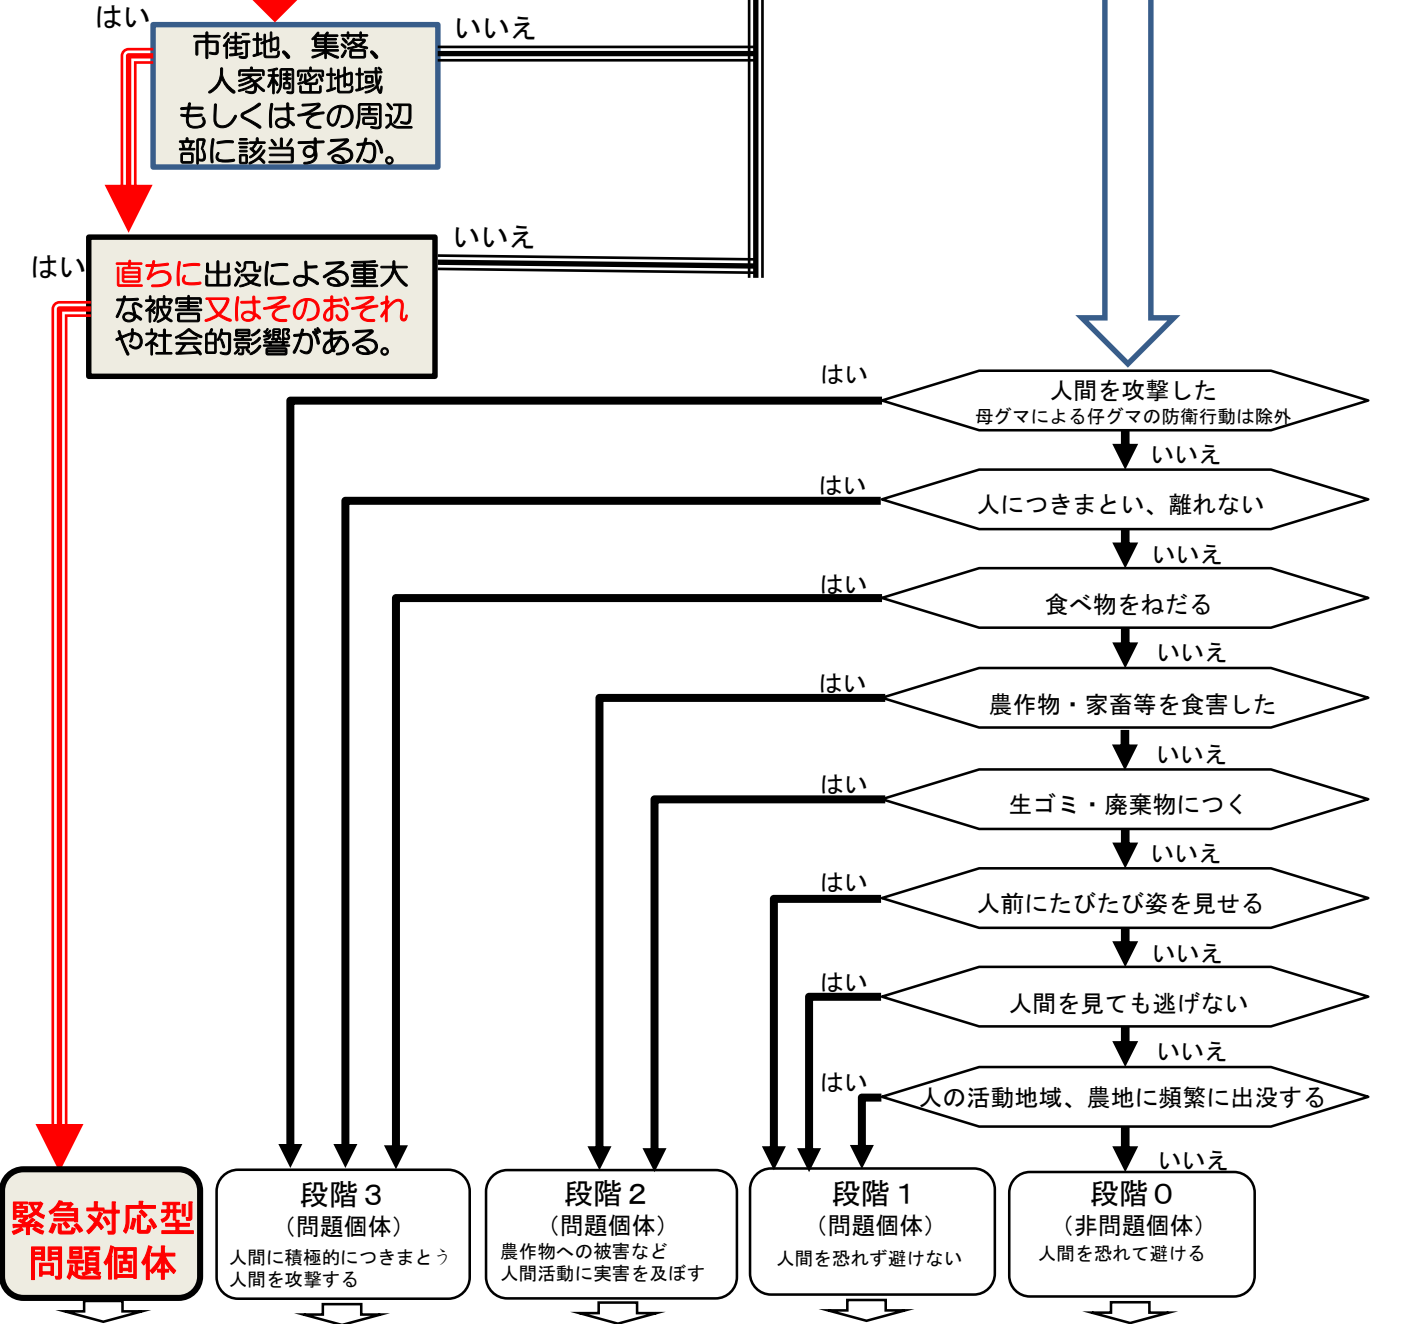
はい
市街地、集落、人家稠密地域もしくはその周辺部に該当するか。
いいえ

はい
直ちに出没による重大な被害又はそのおそれや社会的影響がある。
いいえ

はい
人間を攻撃した
母グマによる仔グマの防衛行動は除外
いいえ

はい
人につきまとい、離れない
いいえ

はい
食べ物をねだる
いいえ

はい
農作物・家畜等を食害した
いいえ

はい
生ゴミ・廃棄物につく
いいえ

はい
人前にたびたび姿を見せる
いいえ

はい
人間を見ても逃げない
いいえ

はい
人の活動地域、農地に頻繁に出没する
いいえ

緊急対応型問題個体

段階３
（問題個体）
人間に積極的につきまとう
人間を攻撃する

段階２
（問題個体）
農作物への被害など
人間活動に実害を及ぼす

段階１
（問題個体）
人間を恐れず避けない

段階０
（非問題個体）
人間を恐れて避ける